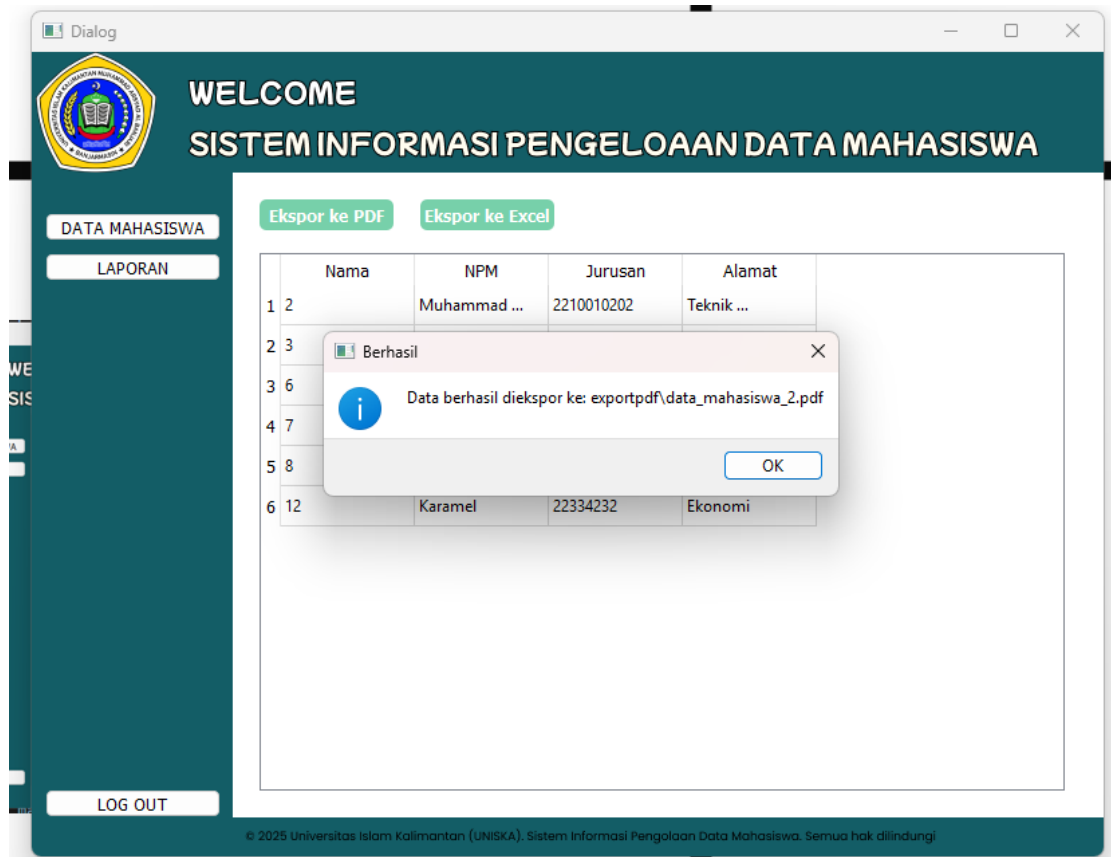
Dialog

WELCOME
SISTEM INFORMASI PENGELOAAN DATA MAHASISWA

DATA MAHASISWA
LAPORAN

Ekspor ke PDF
Ekspor ke Excel

| | Nama | NPM | Jurusan | Alamat |
|---|---|---|---|---|
| 1 | 2 | Muhammad ... | 2210010202 | Teknik ... |
| 2 | 3 | | | |
| 3 | 6 | | | |
| 4 | 7 | | | |
| 5 | 8 | | | |
| 6 | 12 | Karamel | 22334232 | Ekonomi |

Berhasil
Data berhasil diekspor ke: exportpdf\data_mahasiswa_2.pdf
OK

LOG OUT

© 2025 Universitas Islam Kalimantan (UNISKA). Sistem Informasi Pengolaan Data Mahasiswa. Semua hak dilindungi

WE
SIS